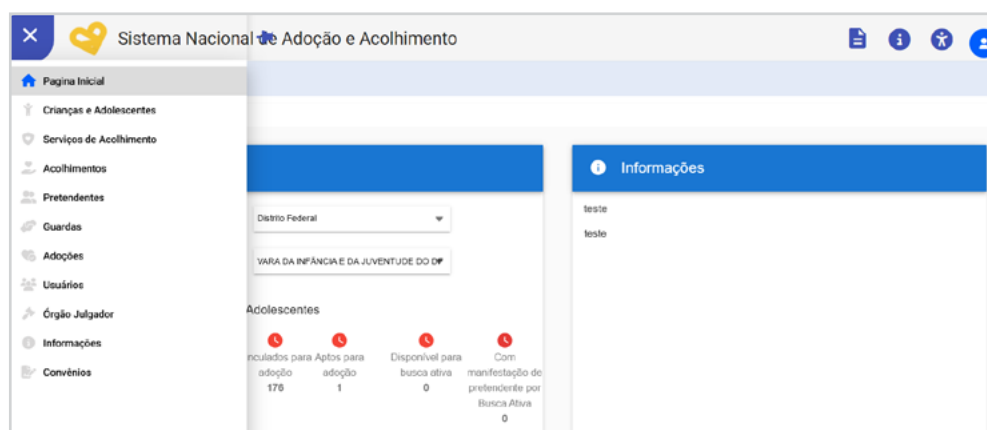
Sistema Nacional de Adoção e Acolhimento

Pagina Inicial
Crianças e Adolescentes
Serviços de Acolhimento
Acolhimentos
Pretendentes
Guardas
Adoções
Usuários
Órgão Julgador
Informações
Convênios

Distrito Federal
VARA DA INFÂNCIA E DA JUVENTUDE DO DF

Adolescentes

| nculados para adoção | Aptos para adoção | Disponível para busca ativa | Com manifestação de pretendente por Busca Ativa |
|---|---|---|---|
| 176 | 1 | 0 | 0 |

Informações
teste
teste